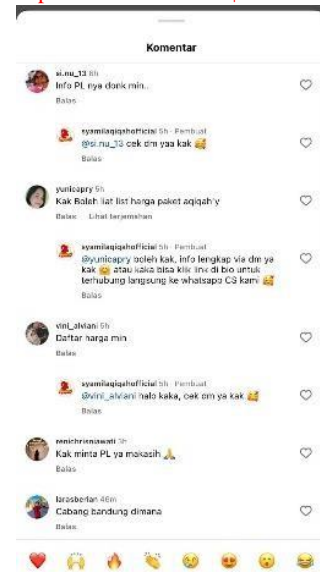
Komentar

si.nu_13 5h
Info PL nya donk min..
Balas

syamilaqiqahofficial 5h · Pembuat
@si.nu_13 cek dm yaa kak 🥰
Balas

yunicapry 5h
Kak Bolah liat list harga paket aqiqah'y
Balas Lihat terjemahan

syamilaqiqahofficial 5h · Pembuat
@yunicapry boleh kak, info lengkap via dm ya kak 😊 atau kaka bisa klik link di bio untuk terhubung langsung ke whatsapp CS kami 🥰
Balas

vini_alviani 5h
Daftar harga min
Balas

syamilaqiqahofficial 5h · Pembuat
@vini_alviani halo kaka, cek dm ya kak 🥰
Balas

renichrisniawati 3h
Kak minta PL ya makasih 🙏
Balas

larasberlan 46m
Cabang bandung dimana
Balas